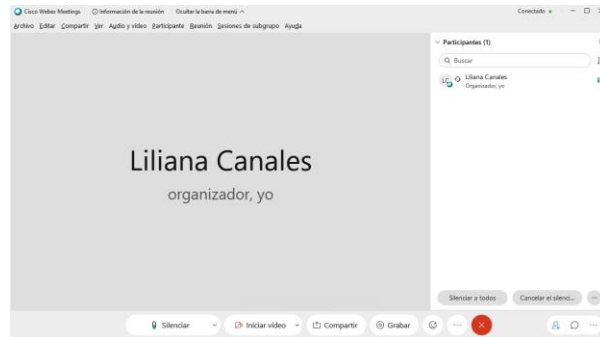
Cisco Webex Meetings   Información de la reunión   Ocultar la barra de menú ^   Conectado •

Archivo Editar Compartir Ver Audio y vídeo Participante Reunión Sesiones de subgrupo Ayuda

Participantes (1)

Buscar

LC Liliana Canales
Organizador, yo

Liliana Canales
organizador, yo

Silenciar a todos   Cancelar el silenci...

Silenciar   Iniciar vídeo   Compartir   Grabar